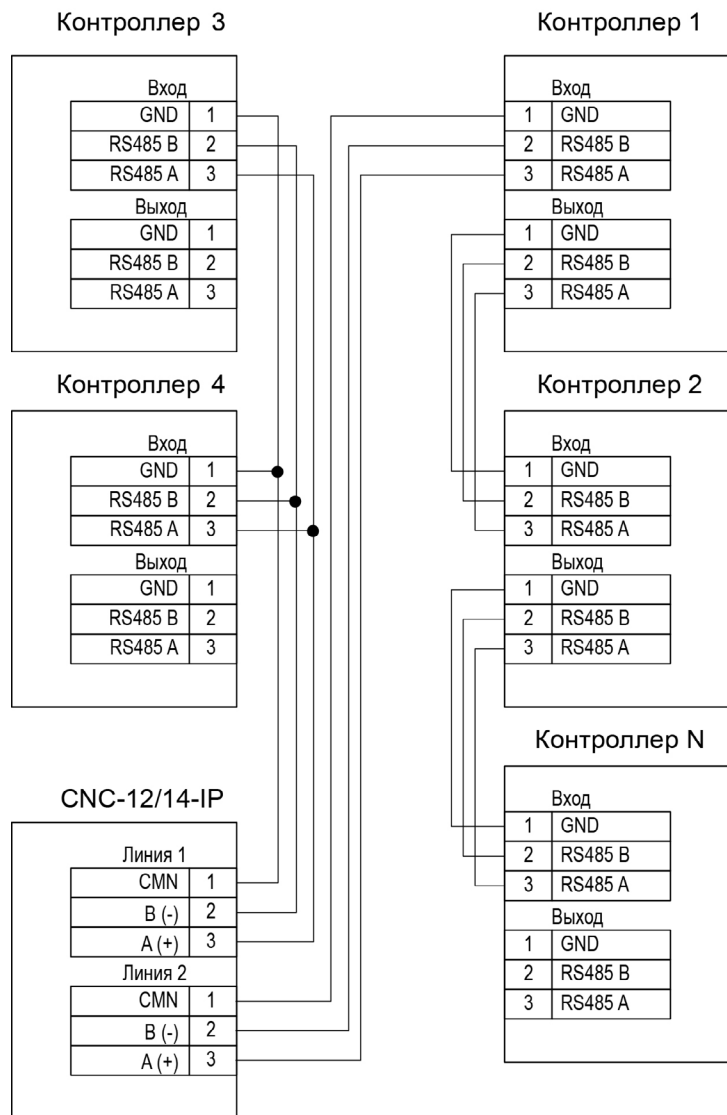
Контроллер 3

Вход

| GND | 1 |
|---|---|
| RS485 B | 2 |
| RS485 A | 3 |

Выход

| GND | 1 |
|---|---|
| RS485 B | 2 |
| RS485 A | 3 |

Контроллер 4

Вход

| GND | 1 |
|---|---|
| RS485 B | 2 |
| RS485 A | 3 |

Выход

| GND | 1 |
|---|---|
| RS485 B | 2 |
| RS485 A | 3 |

CNC-12/14-IP

Линия 1

| CMN | 1 |
|---|---|
| B (-) | 2 |
| A (+) | 3 |

Линия 2

| CMN | 1 |
|---|---|
| B (-) | 2 |
| A (+) | 3 |

Контроллер 1

Вход

| 1 | GND |
|---|---|
| 2 | RS485 B |
| 3 | RS485 A |

Выход

| 1 | GND |
|---|---|
| 2 | RS485 B |
| 3 | RS485 A |

Контроллер 2

Вход

| 1 | GND |
|---|---|
| 2 | RS485 B |
| 3 | RS485 A |

Выход

| 1 | GND |
|---|---|
| 2 | RS485 B |
| 3 | RS485 A |

Контроллер N

Вход

| 1 | GND |
|---|---|
| 2 | RS485 B |
| 3 | RS485 A |

Выход

| 1 | GND |
|---|---|
| 2 | RS485 B |
| 3 | RS485 A |